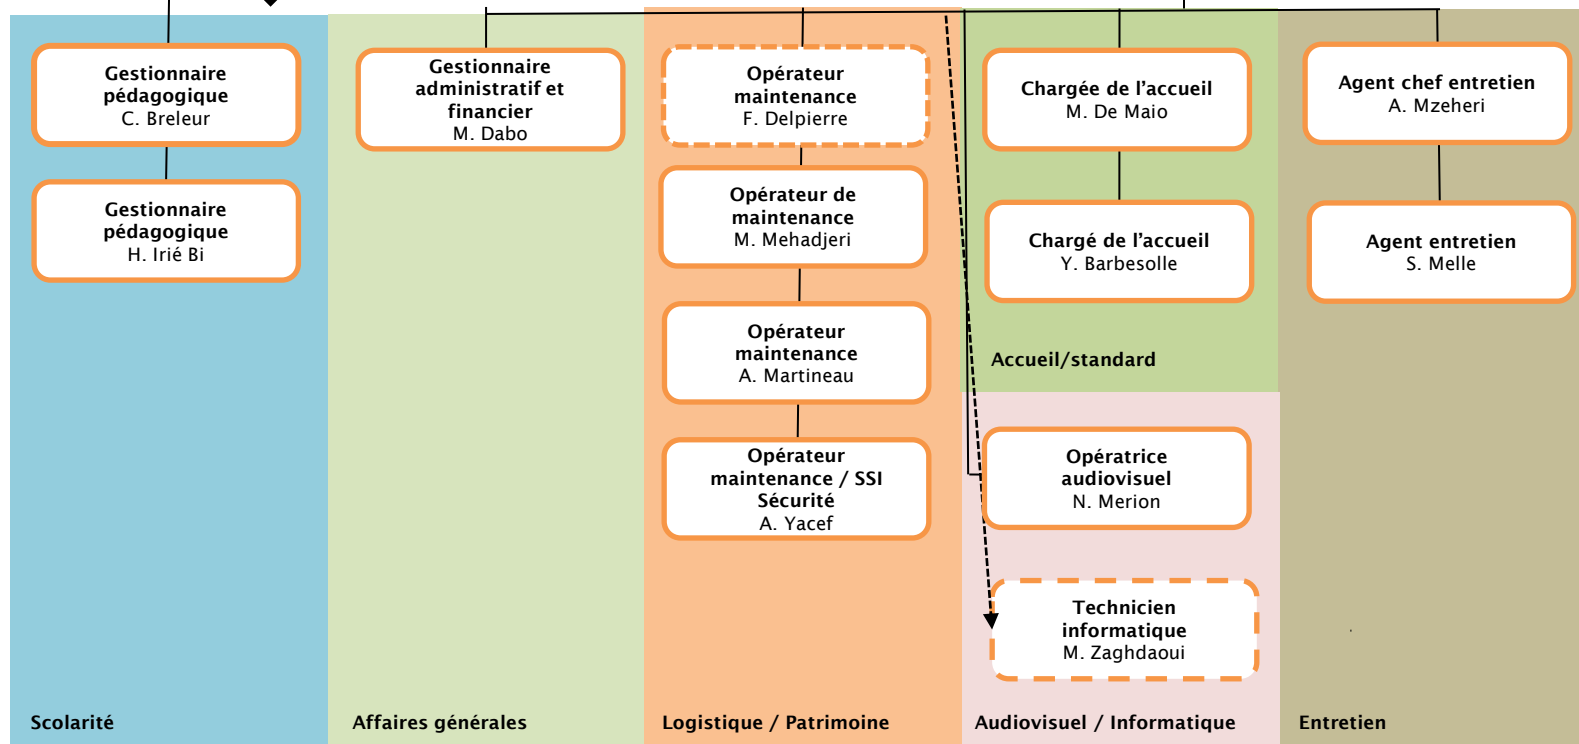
Gestionnaire pédagogique
C. Breleur

Gestionnaire pédagogique
H. Irié Bi

Scolarité

Gestionnaire administratif et financier
M. Dabo

Affaires générales

Opérateur maintenance
F. Delpierre

Opérateur de maintenance
M. Mehadjeri

Opérateur maintenance
A. Martineau

Opérateur maintenance / SSI Sécurité
A. Yacef

Logistique / Patrimoine

Chargée de l'accueil
M. De Maio

Chargé de l'accueil
Y. Barbesolle

Accueil/standard

Opératrice audiovisuel
N. Merion

Technicien informatique
M. Zaghdaoui

Audiovisuel / Informatique

Agent chef entretien
A. Mzeheri

Agent entretien
S. Melle

Entretien